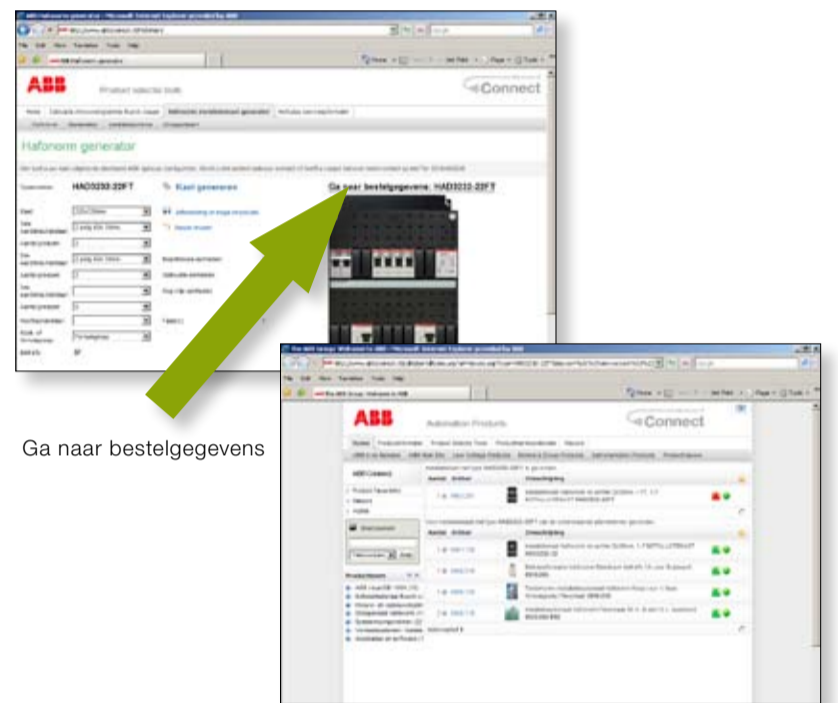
ABB

Product selectie tools

Connect

Hafonorm generator

Typenummer HAD3232-22FT

Kast genereren

Ga naar bestelgegevens: HAD3232-22FT

Ga naar bestelgegevens

ABB

Automation Products

Connect

ABB Connect

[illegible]